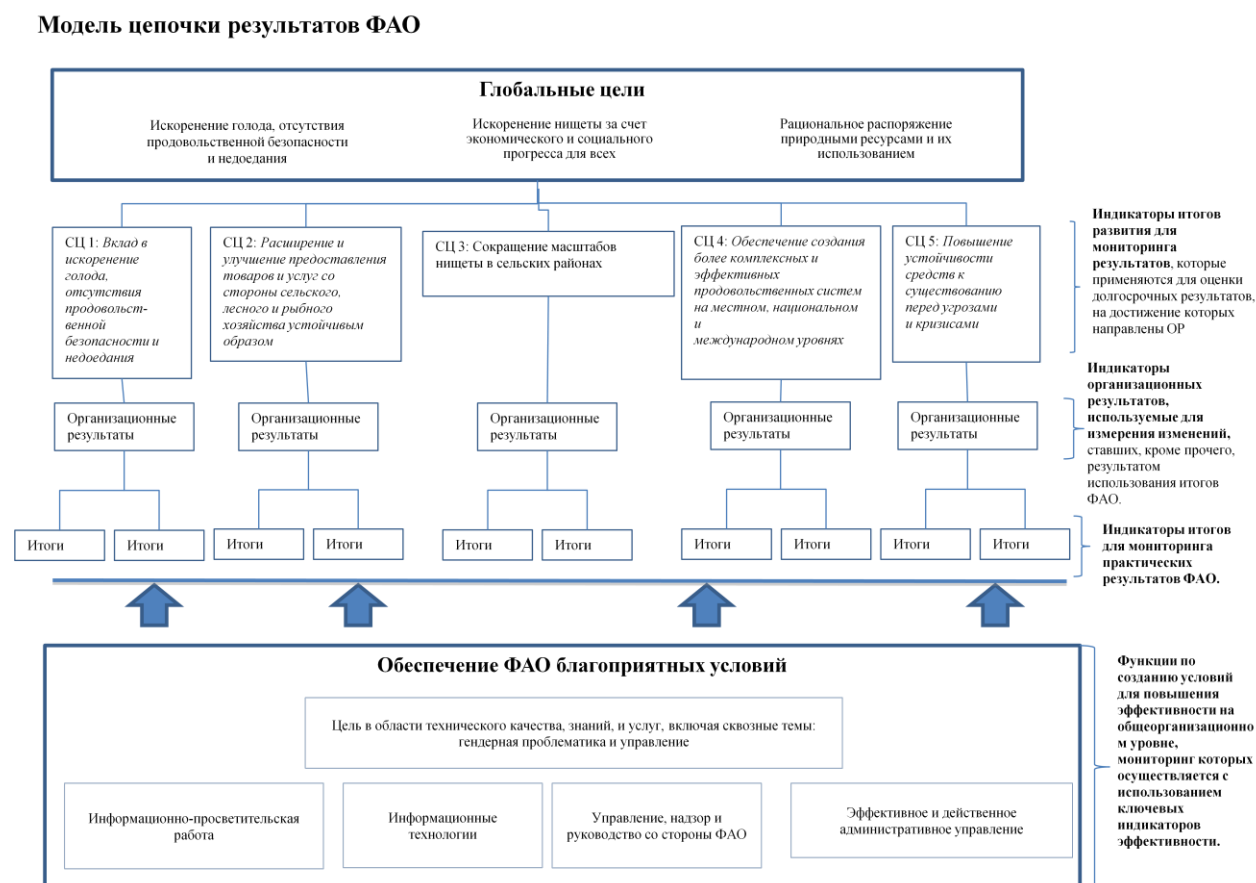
Модель цепочки результатов ФАО

Глобальные цели

Искоренение голода, отсутствия продовольственной безопасности и недоедания

Искоренение нищеты за счет экономического и социального прогресса для всех

Рациональное распоряжение природными ресурсами и их использованием

СЦ 1: Вклад в искоренение голода, отсутствия продовольственной безопасности и недоедания

СЦ 2: Расширение и улучшение предоставления товаров и услуг со стороны сельского, лесного и рыбного хозяйства устойчивым образом

СЦ 3: Сокращение масштабов нищеты в сельских районах

СЦ 4: Обеспечение создания более комплексных и эффективных продовольственных систем на местном, национальном и международном уровнях

СЦ 5: Повышение устойчивости средств к существованию перед угрозами и кризисами

Индикаторы итогов развития для мониторинга результатов, которые применяются для оценки долгосрочных результатов, на достижение которых направлены ОР

Организационные результаты

Организационные результаты

Организационные результаты

Организационные результаты

Организационные результаты

Индикаторы организационных результатов, используемые для измерения изменений, ставших, кроме прочего, результатом использования итогов ФАО.

Итоги

Итоги

Итоги

Итоги

Итоги

Итоги

Итоги

Итоги

Итоги

Итоги

Индикаторы итогов для мониторинга практических результатов ФАО.

Обеспечение ФАО благоприятных условий

Цель в области технического качества, знаний, и услуг, включая сквозные темы: гендерная проблематика и управление

Информационно-просветительская работа

Информационные технологии

Управление, надзор и руководство со стороны ФАО

Эффективное и действенное административное управление

Функции по созданию условий для повышения эффективности на общеорганизационном уровне, мониторинг которых осуществляется с использованием ключевых индикаторов эффективности.